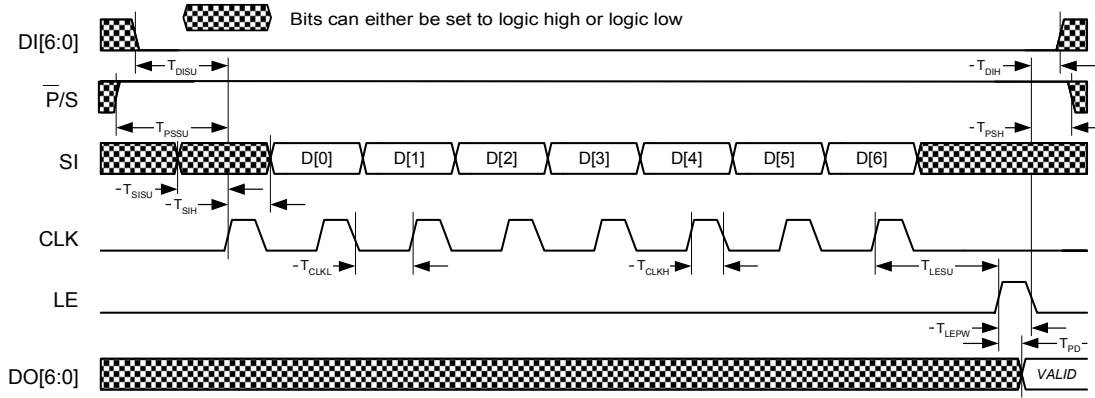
Bits can either be set to logic high or logic low

DI[6:0]

$T_{DISU}$

$T_{DIH}$

$\overline{P}$/S

$T_{PSSU}$

$T_{PSH}$

SI

D[0]

D[1]

D[2]

D[3]

D[4]

D[5]

D[6]

$T_{SISU}$

$T_{SIH}$

CLK

$T_{CLKL}$

$T_{CLKH}$

$T_{LESU}$

LE

$T_{LEPW}$

$T_{PD}$

DO[6:0]

VALID